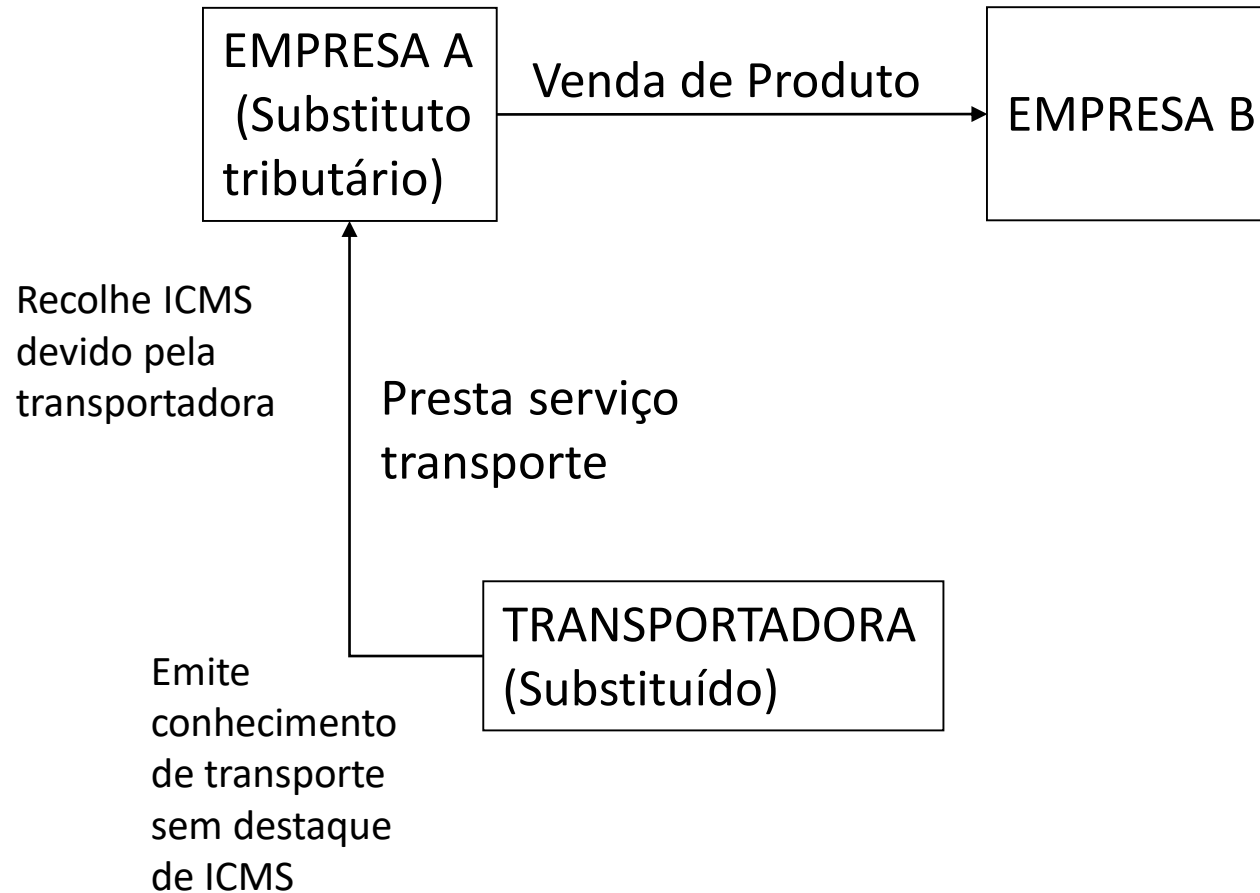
EMPRESA A (Substituto tributário)

Venda de Produto

EMPRESA B

Recolhe ICMS devido pela transportadora

Presta serviço transporte

TRANSPORTADORA (Substituído)

Emite conhecimento de transporte sem destaque de ICMS